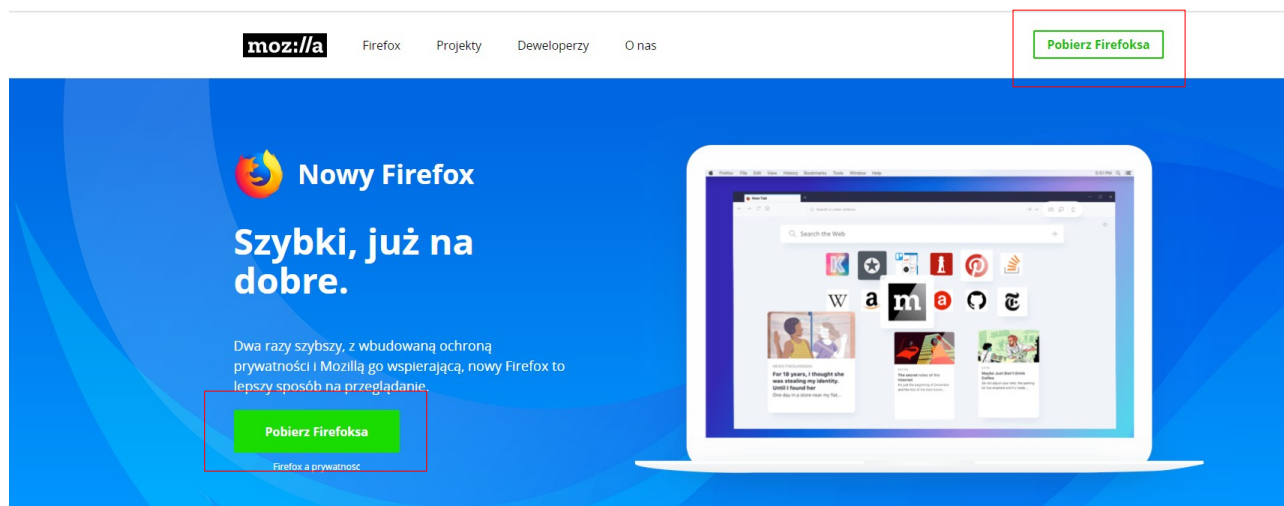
moz://a

Firefox Projekty Deweloperzy O nas

Pobierz Firefoksa

Nowy Firefox

Szybki, już na dobre.

Dwa razy szybszy, z wbudowaną ochroną prywatności i Mozillą go wspierającą, nowy Firefox to lepszy sposób na przeglądanie.

Pobierz Firefoksa

Firefox a prywatność

Search the Web

For 18 years, I thought she was stealing my identity. Until I found her

W a m a